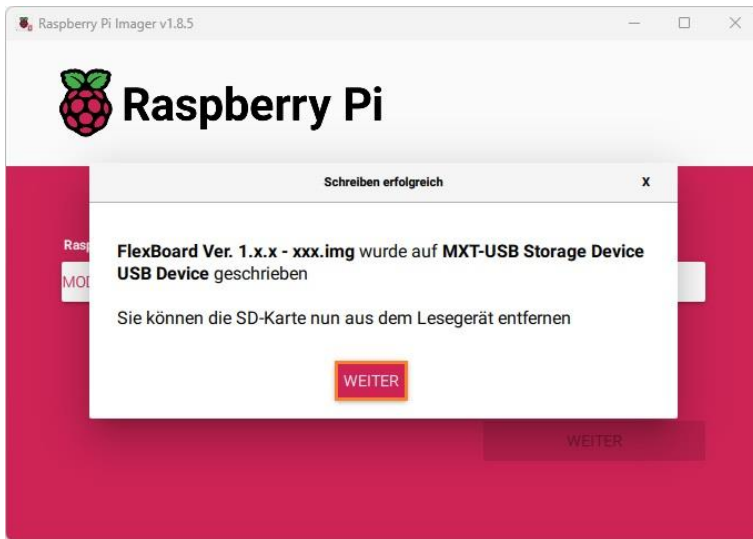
Raspberry Pi Imager v1.8.5

Raspberry Pi

Rasp

MOI

Schreiben erfolgreich

X

**FlexBoard Ver. 1.x.x - xxx.img** wurde auf **MXT-USB Storage Device USB Device** geschrieben

Sie können die SD-Karte nun aus dem Lesegerät entfernen

WEITER

WEITER